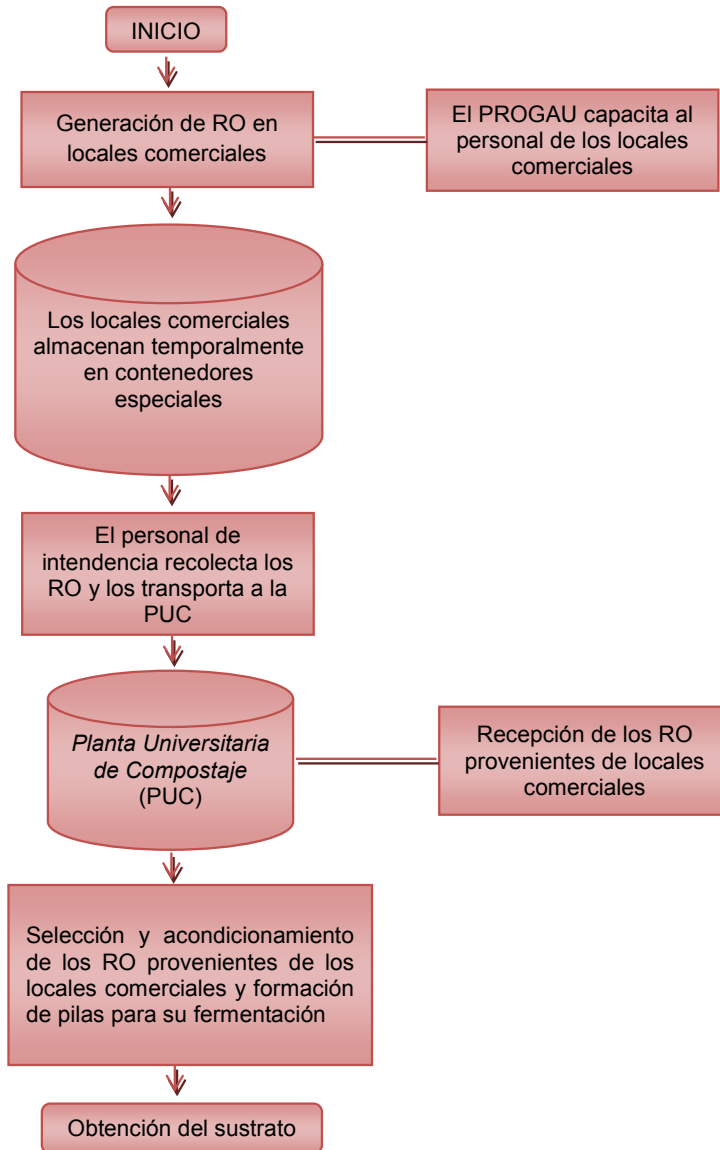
INICIO

Generación de RO en locales comerciales

El PROGAU capacita al personal de los locales comerciales

Los locales comerciales almacenan temporalmente en contenedores especiales

El personal de intendencia recolecta los RO y los transporta a la PUC

*Planta Universitaria de Compostaje* (PUC)

Recepción de los RO provenientes de locales comerciales

Selección y acondicionamiento de los RO provenientes de los locales comerciales y formación de pilas para su fermentación

Obtención del sustrato